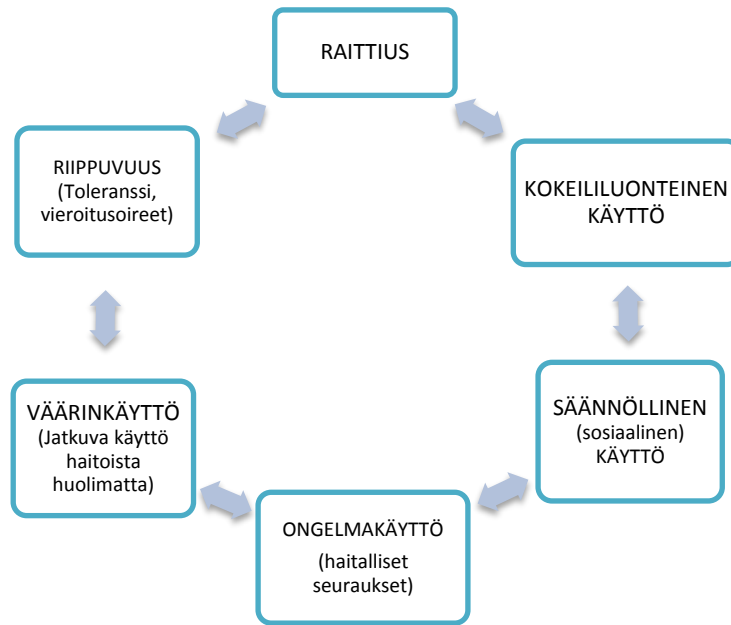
RAITTIUS

KOKEILULUONTEINEN KÄYTTÖ

SÄÄNNÖLLINEN (sosiaalinen) KÄYTTÖ

ONGELMAKÄYTTÖ

(haitalliset seuraukset)

VÄÄRINKÄYTTÖ (Jatkuva käyttö haitoista huolimatta)

RIIPPUVUUS (Toleranssi, vieroitusoireet)